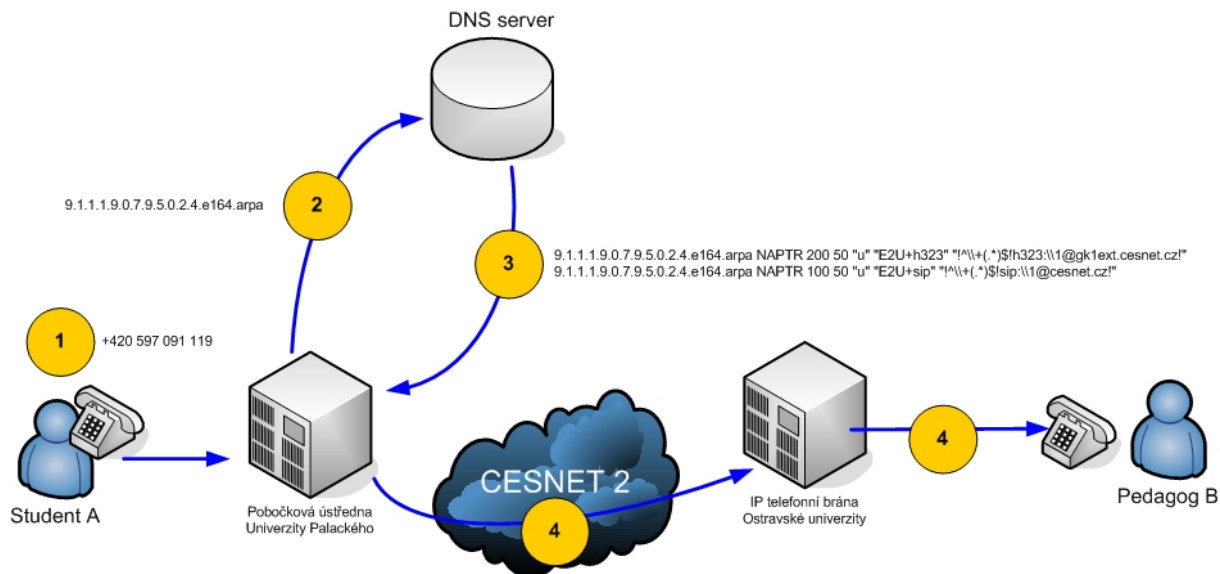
DNS server

2

9.1.1.1.9.0.7.9.5.0.2.4.e164.arpa

3

9.1.1.1.9.0.7.9.5.0.2.4.e164.arpa NAPTR 200 50 "u" "E2U+h323" "!^\\+(.*)$!h323:\\1@gk1ext.cesnet.cz!"
9.1.1.1.9.0.7.9.5.0.2.4.e164.arpa NAPTR 100 50 "u" "E2U+sip" "!^\\+(.*)$!sip:\\1@cesnet.cz!"

1

+420 597 091 119

Student A

Pobočková ústředna Univerzity Palackého

CESNET 2

4

IP telefonní brána Ostravské univerzity

4

Pedagog B